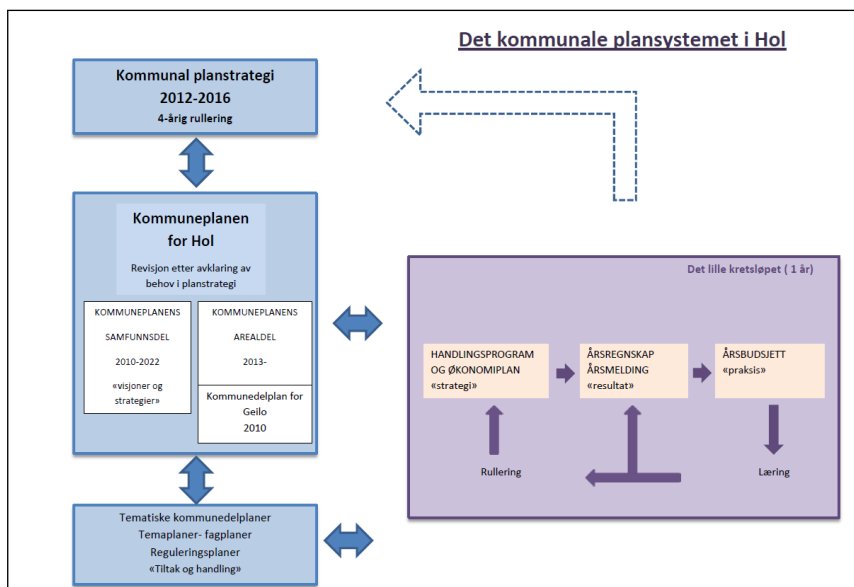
Det kommunale plansystemet i Hol

Kommunal planstrategi
2012-2016
4-årig rullering

Kommuneplanen
for Hol

Revisjon etter avklaring av behov i planstrategi

KOMMUNEPLANENS
SAMFUNNSDEL
2010-2022
«visjoner og strategier»

KOMMUNEPLANENS
AREALDEL
2013-

Kommunedelplan for Geilo
2010

Tematiske kommunedelplaner
Temaplaner- fagplaner
Reguleringsplaner
«Tiltak og handling»

Det lille kretsløpet ( 1 år)

HANDLINGSPROGRAM OG ØKONOMIPLAN
«strategi»

ÅRSREGNSKAP
ÅRSMELDING
«resultat»

ÅRSBUDSJETT
«praksis»

Rullering

Læring